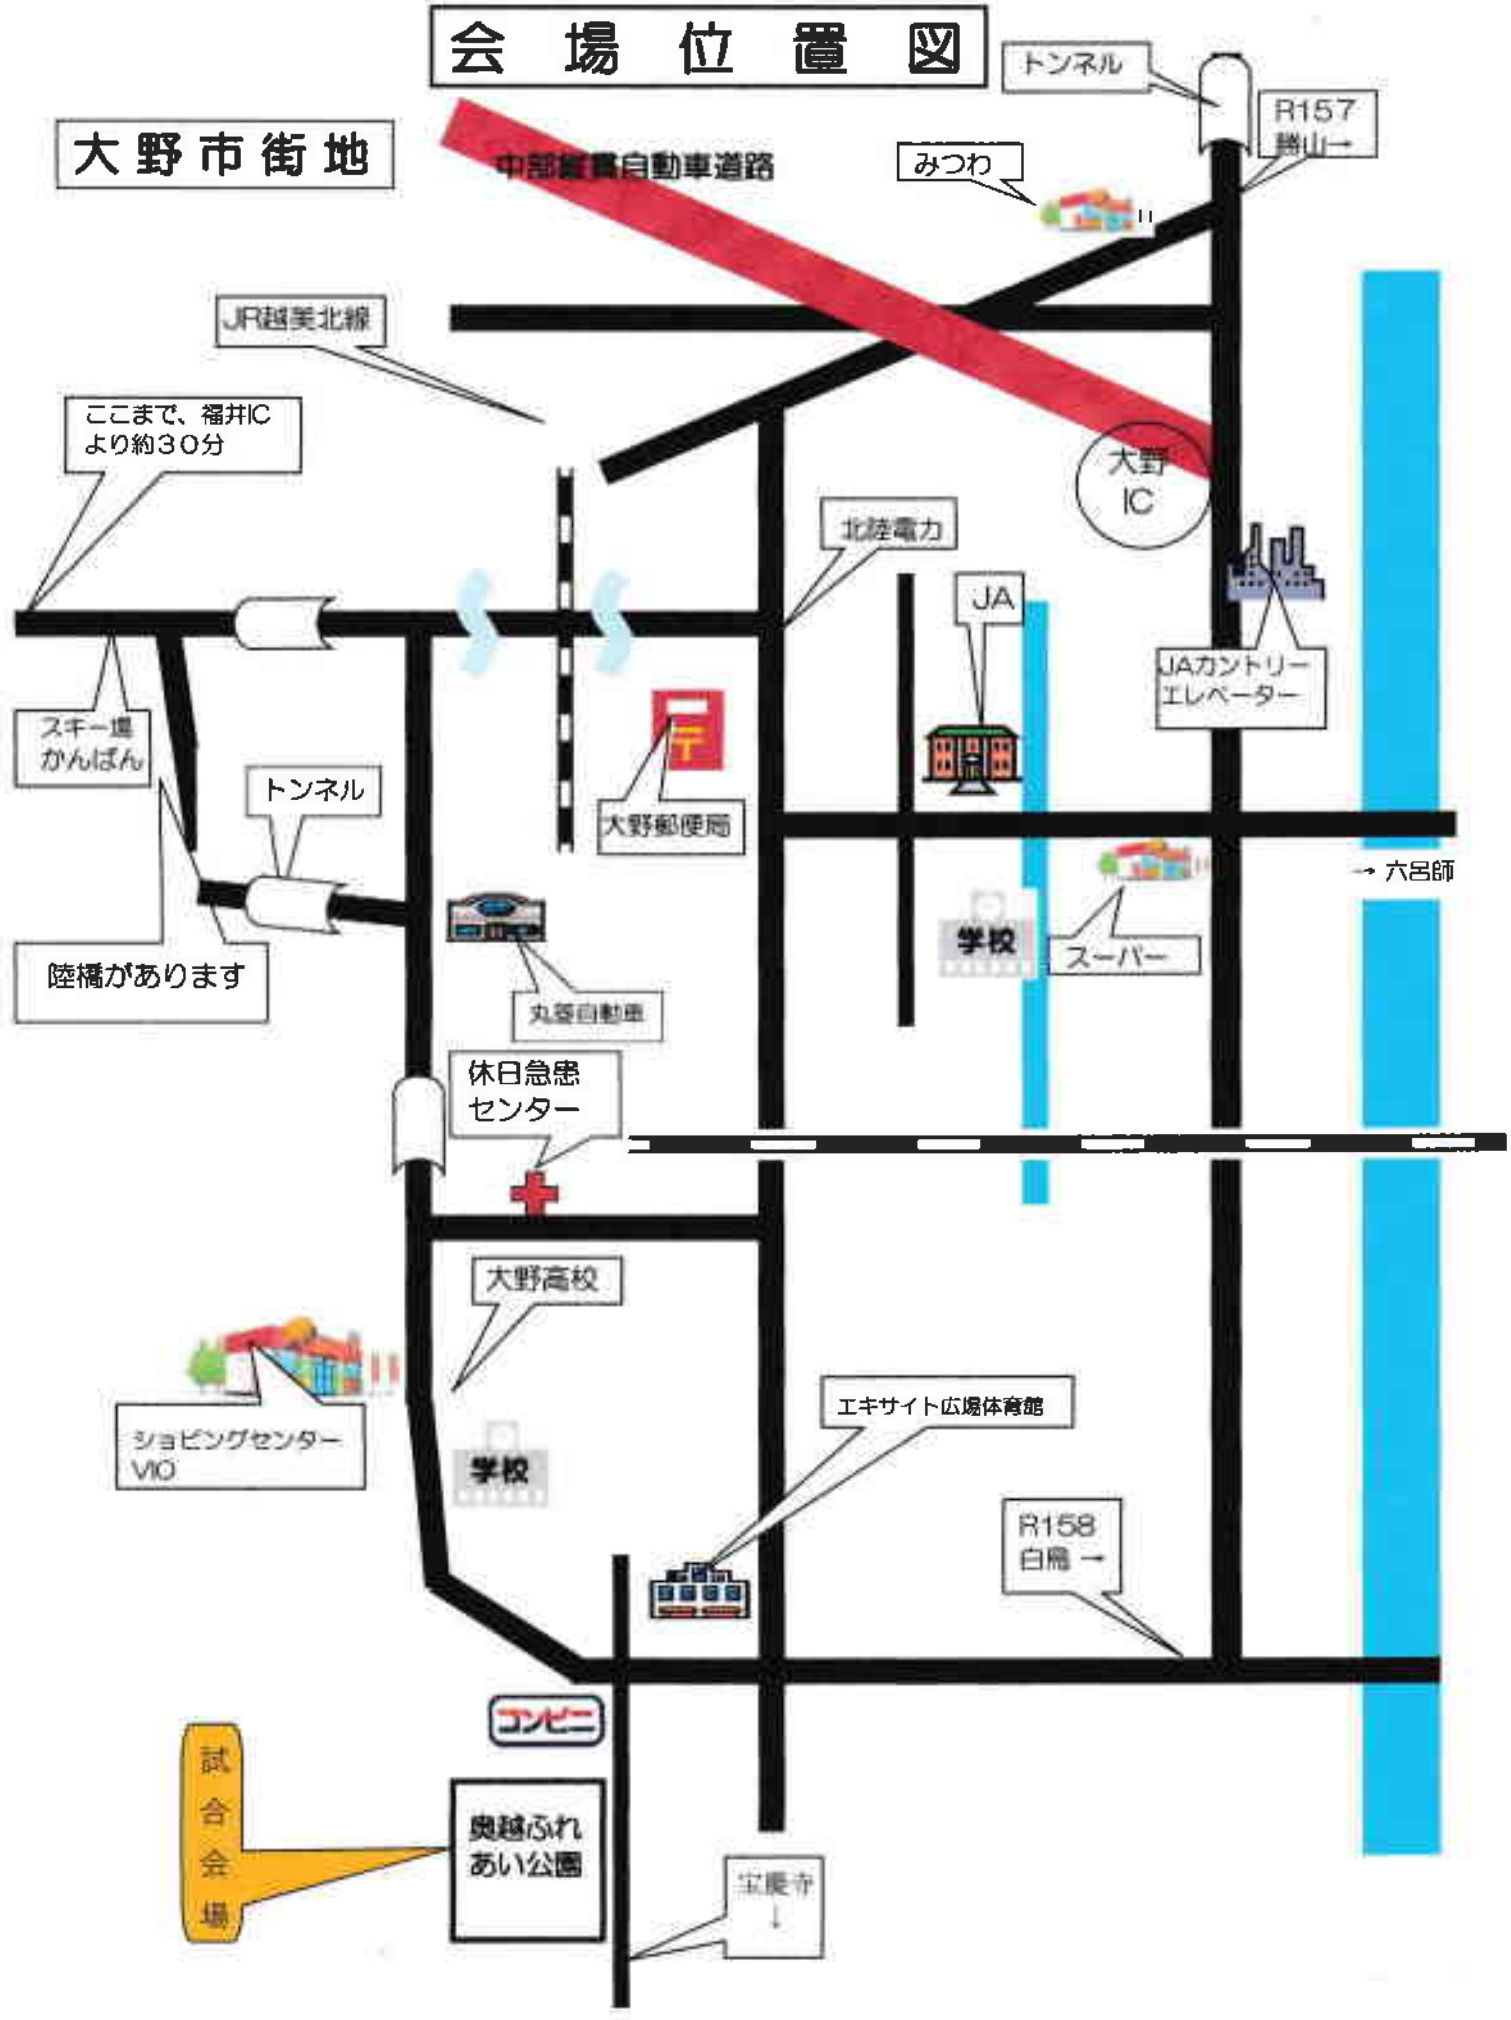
会 場 位 置 図

大野市街地

中部縦貫自動車道路

トンネル

R157
勝山→

みつわ

JR越美北線

ここまで、福井IC
より約30分

大野
IC

北陸電力

JA

JAカントリー
エレベーター

スキー場
かんばん

トンネル

大野郵便局

陸橋があります

丸菱自動車

学校

スーパー

→ 六呂師

休日急患
センター

大野高校

ショピングセンター
VIO

学校

エキサイト広場体育館

R158
白鳥 →

コンビニ

試
合
会
場

奥越ふれ
あい公園

宝慶寺
↓